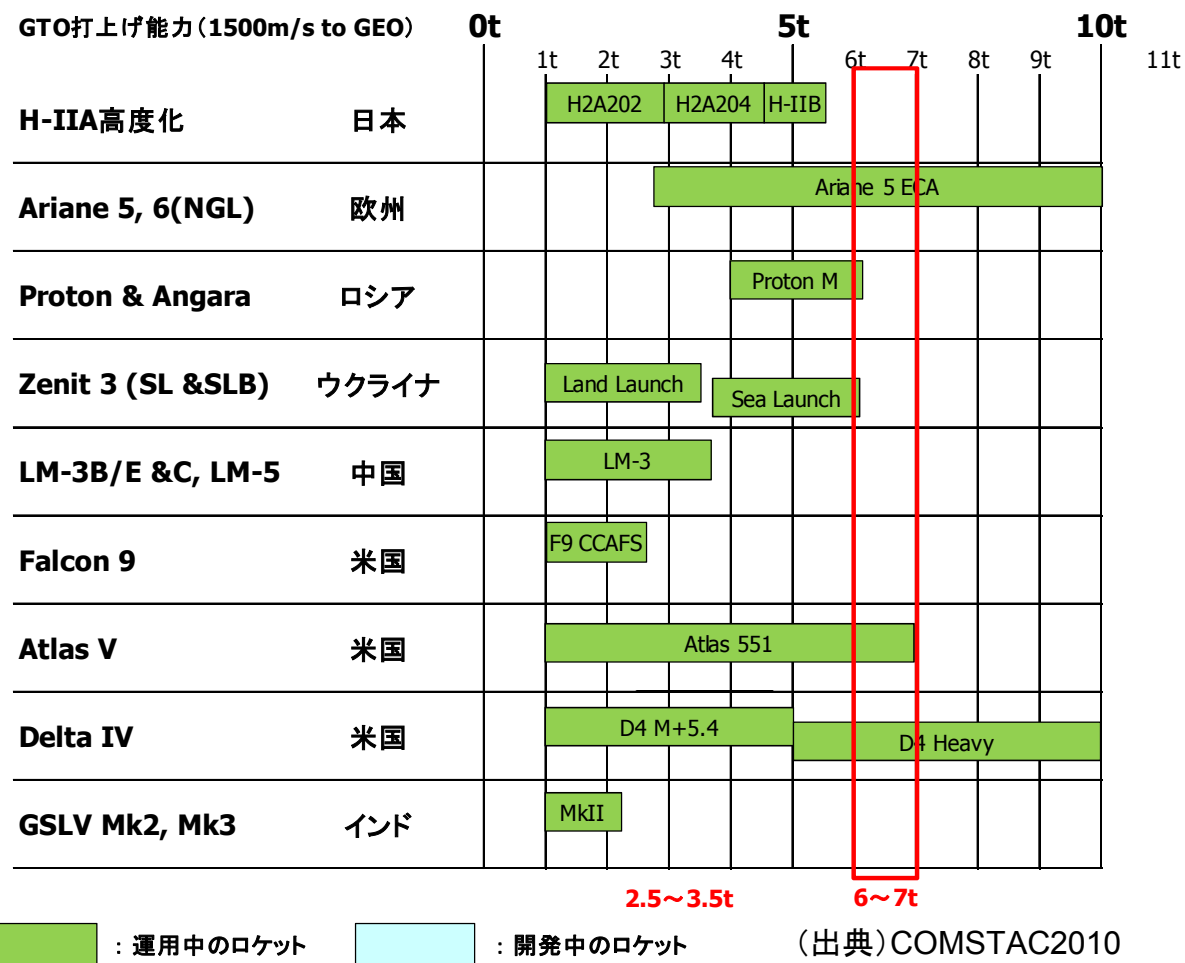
GTO打上げ能力（1500m/s to GEO） 0t 5t 10t

1t 2t 3t 4t 6t 7t 8t 9t 11t

| | | |
|---|---|---|
| H-IIA高度化 | 日本 | H2A202 H2A204 H-IIB |
| Ariane 5, 6(NGL) | 欧州 | Ariane 5 ECA |
| Proton & Angara | ロシア | Proton M |
| Zenit 3 (SL &SLB) | ウクライナ | Land Launch Sea Launch |
| LM-3B/E &C, LM-5 | 中国 | LM-3 |
| Falcon 9 | 米国 | F9 CCAFS |
| Atlas V | 米国 | Atlas 551 |
| Delta IV | 米国 | D4 M+5.4 D4 Heavy |
| GSLV Mk2, Mk3 | インド | MkII |

2.5～3.5t 6～7t

：運用中のロケット ：開発中のロケット （出典）COMSTAC2010